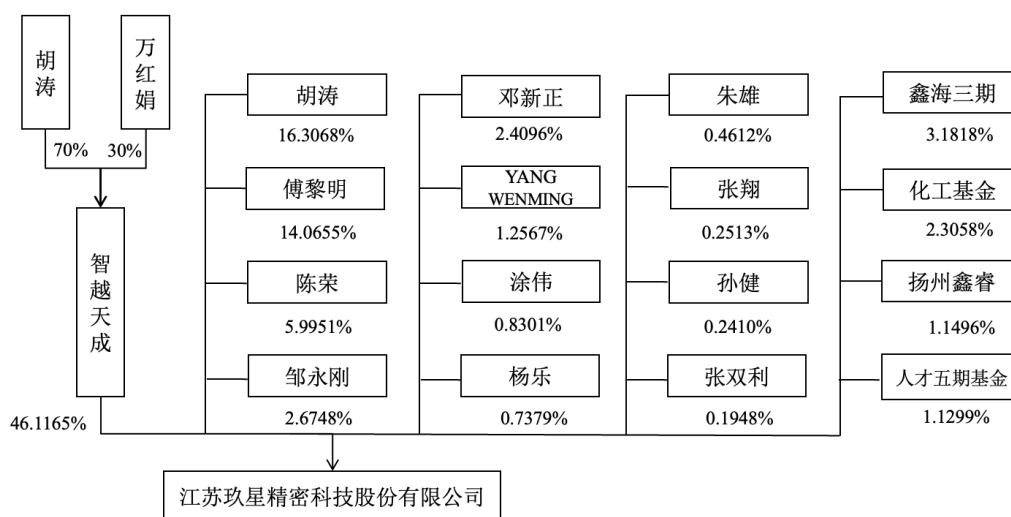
胡涛

万红娟

70%

30%

智越天成

46.1165%

胡涛
16.3068%

傅黎明
14.0655%

陈荣
5.9951%

邹永刚
2.6748%

邓新正
2.4096%

YANG WENMING
1.2567%

涂伟
0.8301%

杨乐
0.7379%

朱雄
0.4612%

张翔
0.2513%

孙健
0.2410%

张双利
0.1948%

鑫海三期
3.1818%

化工基金
2.3058%

扬州鑫睿
1.1496%

人才五期基金
1.1299%

江苏玖星精密科技股份有限公司